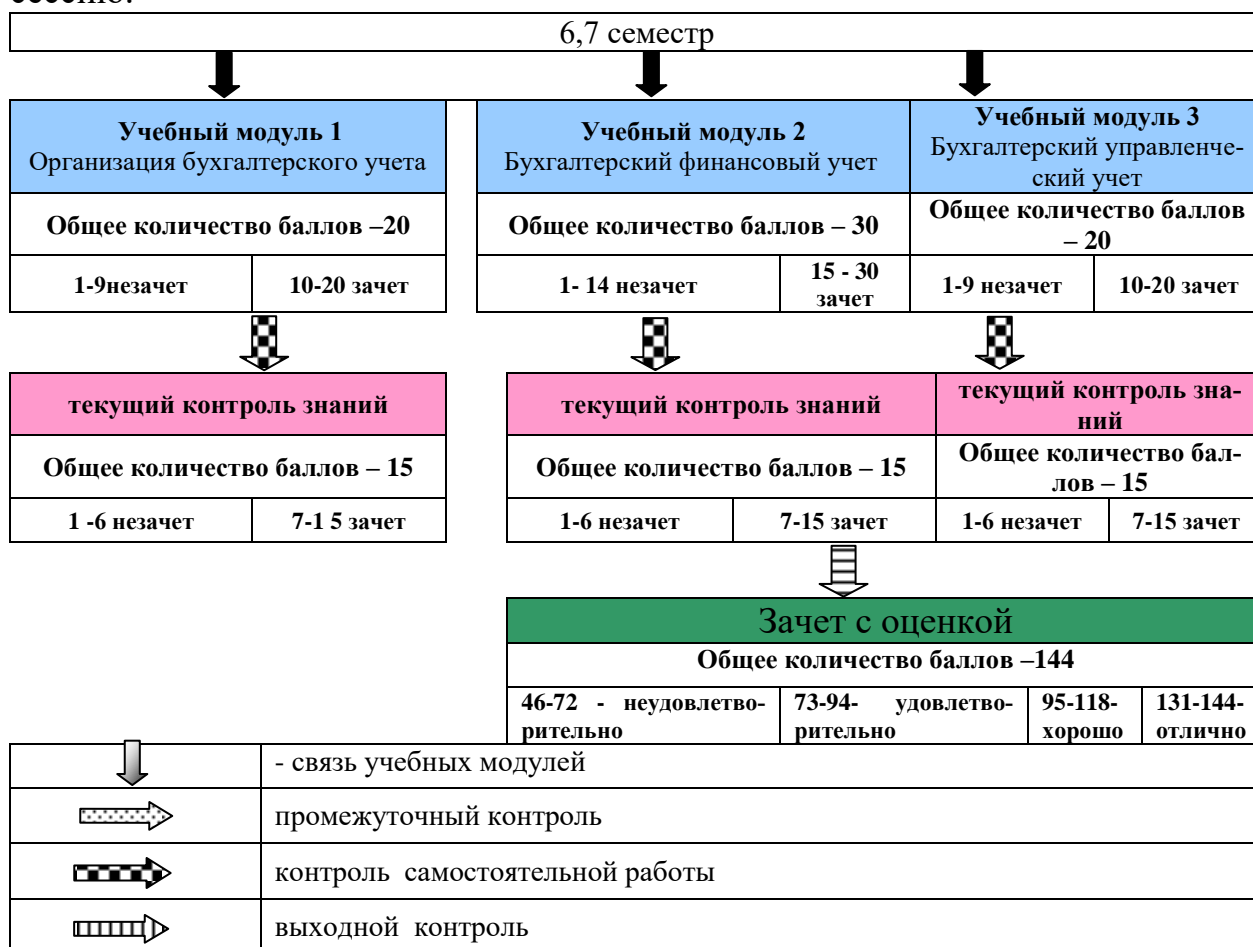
сессию.

6,7 семестр

**Учебный модуль 1**
Организация бухгалтерского учета

**Общее количество баллов –20**

| **1-9незачет** | **10-20 зачет** |
|---|---|

**Учебный модуль 2**
Бухгалтерский финансовый учет

**Общее количество баллов – 30**

| **1- 14 незачет** | **15 - 30 зачет** |
|---|---|

**Учебный модуль 3**
Бухгалтерский управленческий учет

**Общее количество баллов – 20**

| **1-9 незачет** | **10-20 зачет** |
|---|---|

**текущий контроль знаний**

**Общее количество баллов – 15**

| **1 -6 незачет** | **7-1 5 зачет** |
|---|---|

**текущий контроль знаний**

**Общее количество баллов – 15**

| **1-6 незачет** | **7-15 зачет** |
|---|---|

**текущий контроль знаний**

**Общее количество баллов – 15**

| **1-6 незачет** | **7-15 зачет** |
|---|---|

Зачет с оценкой

**Общее количество баллов –144**

| **46-72 - неудовлетворительно** | **73-94- удовлетворительно** | **95-118-хорошо** | **131-144-отлично** |
|---|---|---|---|

| | |
|---|---|
| | - связь учебных модулей |
| | промежуточный контроль |
| | контроль самостоятельной работы |
| | выходной контроль |